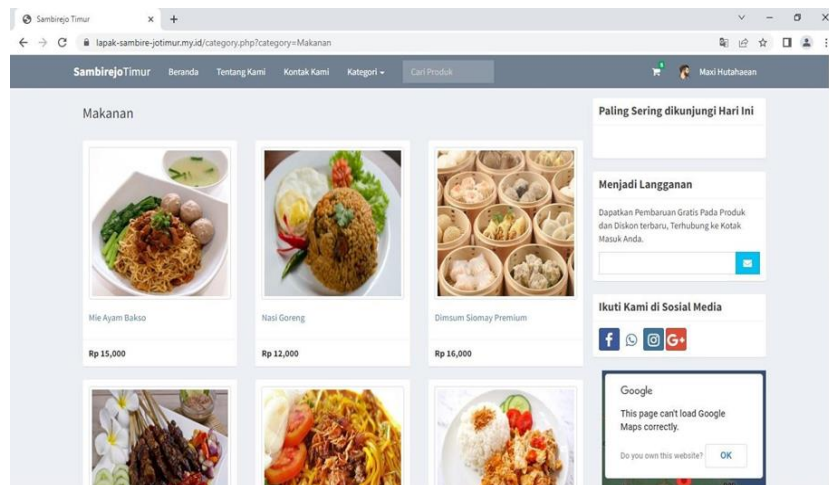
Sambirejo Timur × +

lapak-sambire-jotimur.my.id/category.php?category=Makanan

SambirejoTimur Beranda Tentang Kami Kontak Kami Kategori Cari Produk

Maxi Hutahaean

Makanan

Mie Ayam Bakso
Rp 15,000

Nasi Goreng
Rp 12,000

Dimsum Siomay Premium
Rp 16,000

Paling Sering dikunjungi Hari Ini

Menjadi Langganan

Dapatkan Pembaruan Gratis Pada Produk dan Diskon terbaru, Terhubung ke Kotak Masuk Anda.

Ikuti Kami di Sosial Media

Google

This page can't load Google Maps correctly.

Do you own this website? OK